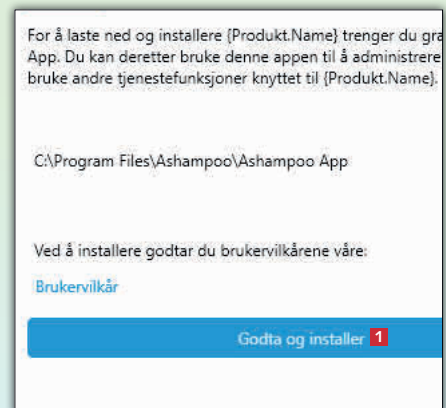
For å laste ned og installere {Produkt.Name} trenger du gra
App. Du kan deretter bruke denne appen til å administrere
bruke andre tjenestefunksjoner knyttet til {Produkt.Name}.

C:\Program Files\Ashampoo\Ashampoo App

Ved å installere godtar du brukervilkårene våre:

Brukervilkår

Godta og installer 1